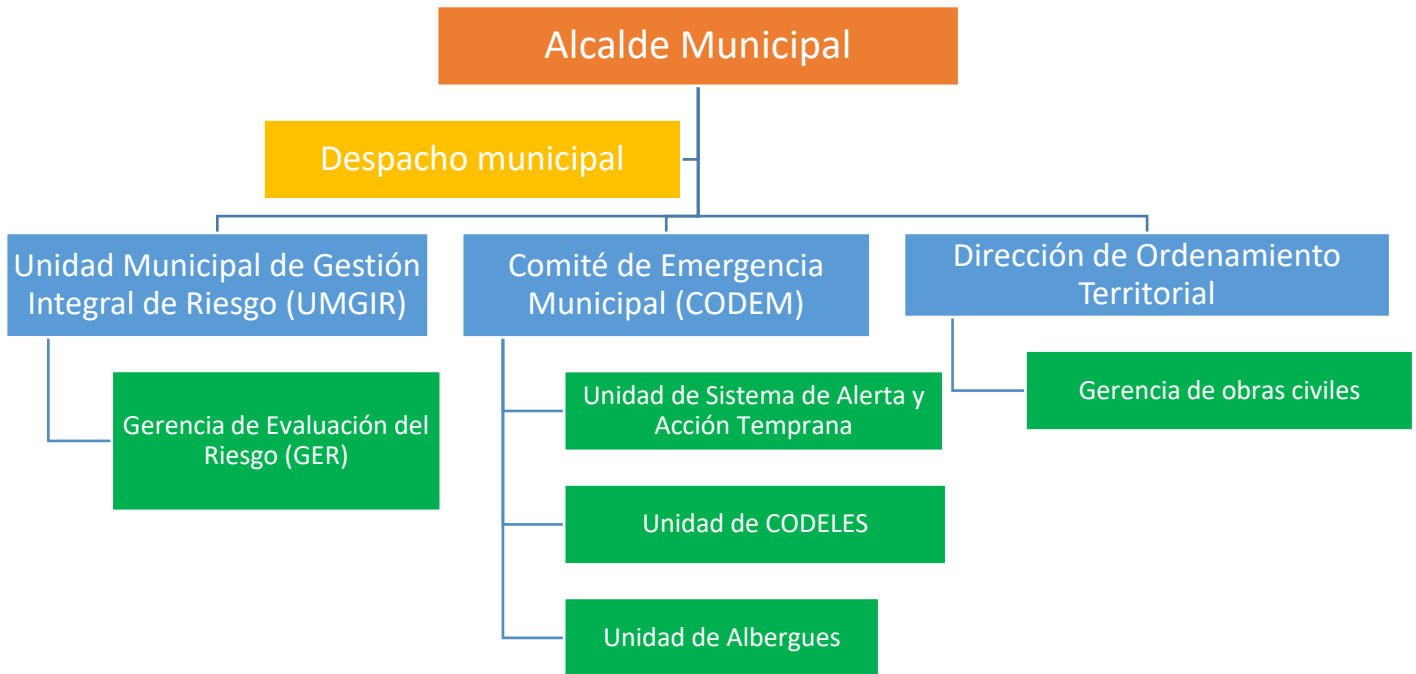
Alcalde Municipal

Despacho municipal

Unidad Municipal de Gestión Integral de Riesgo (UMGIR)

Gerencia de Evaluación del Riesgo (GER)

Comité de Emergencia Municipal (CODEM)

Unidad de Sistema de Alerta y Acción Temprana

Unidad de CODELES

Unidad de Albergues

Dirección de Ordenamiento Territorial

Gerencia de obras civiles